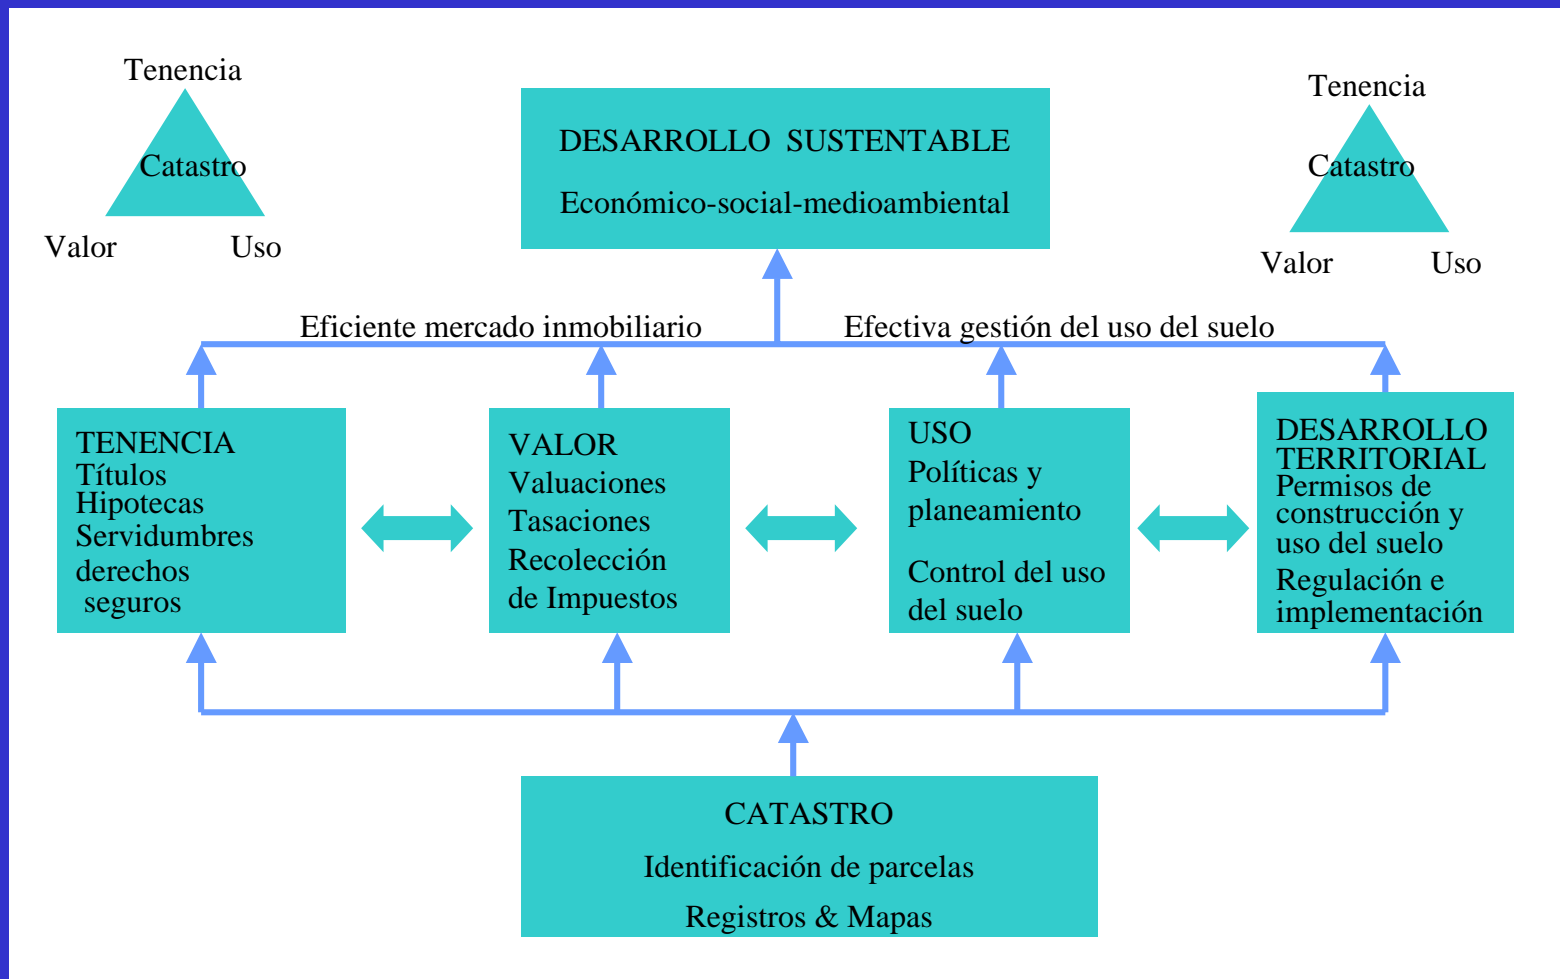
Tenencia
Catastro
Valor Uso

DESARROLLO SUSTENTABLE
Económico-social-medioambiental

Tenencia
Catastro
Valor Uso

Eficiente mercado inmobiliario

Efectiva gestión del uso del suelo

TENENCIA
Títulos
Hipotecas
Servidumbres
derechos
seguros

VALOR
Valuaciones
Tasaciones
Recolección
de Impuestos

USO
Políticas y
planeamiento

Control del uso
del suelo

DESARROLLO
TERRITORIAL
Permisos de
construcción y
uso del suelo
Regulación e
implementación

CATASTRO
Identificación de parcelas
Registros & Mapas